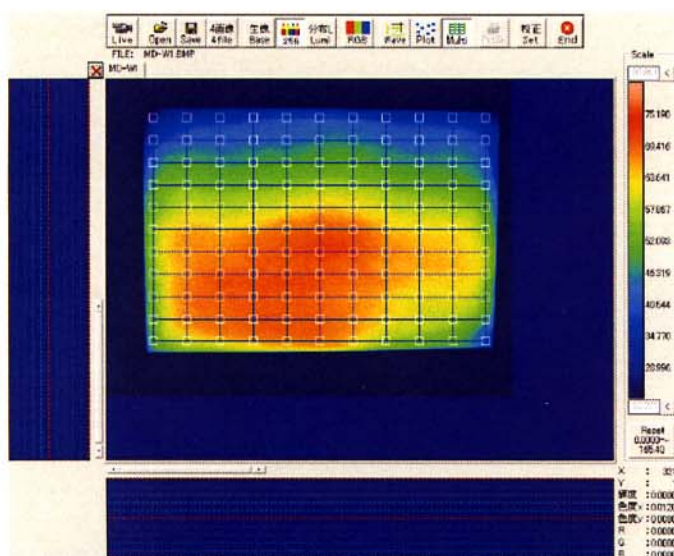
Live Open Save 4画像 4File 生画 Base 256 分布L Lumi RGB Rave Plot Multi Print 校正 Set End

FILE: MD-W1.BMP

MD-W1

Scale

75.190
69.416
63.641
57.867
52.093
46.319
40.544
34.770
28.996

Reset
0.0000~
165.40

X : 33
Y :
輝度 : 0.0000
色度x : 0.0012
色度y : 0.0000
R : 0.0000
G : 0.0000
B : 0.0000